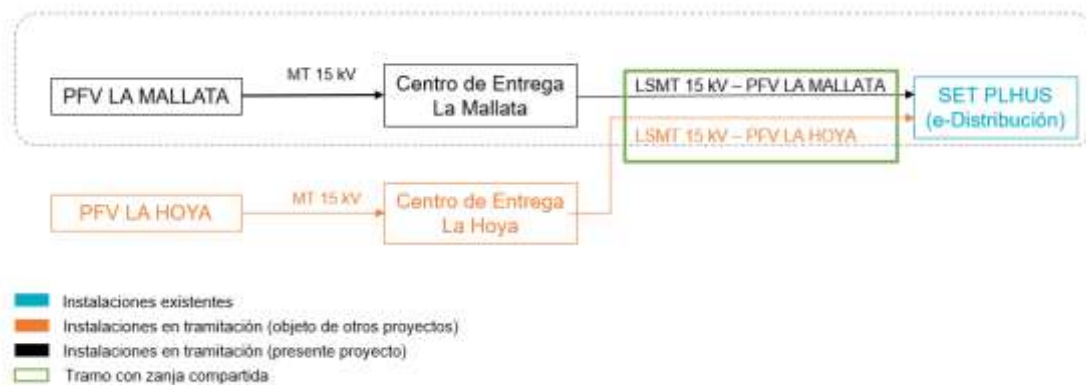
PFV LA MALLATA

MT 15 kV

Centro de Entrega La Mallata

LSMT 15 kV – PFV LA MALLATA

SET PLHUS (e-Distribución)

LSMT 15 kV – PFV LA HOYA

PFV LA HOYA

MT 15 kV

Centro de Entrega La Hoya

Instalaciones existentes
Instalaciones en tramitación (objeto de otros proyectos)
Instalaciones en tramitación (presente proyecto)
Tramo con zanja compartida